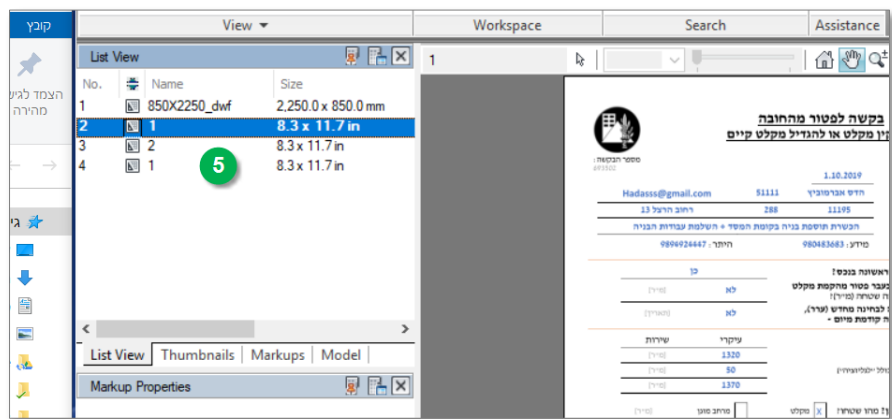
קובץ

הצמד לגישה מהירה

גי

View ▾ | Workspace | Search | Assistance

List View

| No. | Name | Size |
|---|---|---|
| 1 | 850X2250_dwf | 2,250.0 x 850.0 mm |
| 2 | 1 | 8.3 x 11.7 in |
| 3 | 2 | 8.3 x 11.7 in |
| 4 | 1 | 8.3 x 11.7 in |

5

List View | Thumbnails | Markups | Model

Markup Properties

1

בקשה לפטור מהחובה
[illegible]ין מקלט או להגדיל מקלט קיים

מספר הבקשה:
693502

1.10.2019

Hadasss@gmail.com 51111 הדס אברמוביץ

רחוב הרצל 13 288 11195

הכשרת תוספת בניה בקומת המסד + השלמת עבודות הבניה

9896924447 :היתר 980483683 :מידע

ראשונה בנכס?
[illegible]עבר פטור מהקמת מקלט
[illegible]ה שטחית (מ"ר)
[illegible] לבחינה מחדש (ערר),
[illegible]ה קודמת מיום -

כן
לא
לא

עיקרי שירות
1320
50
1370

X